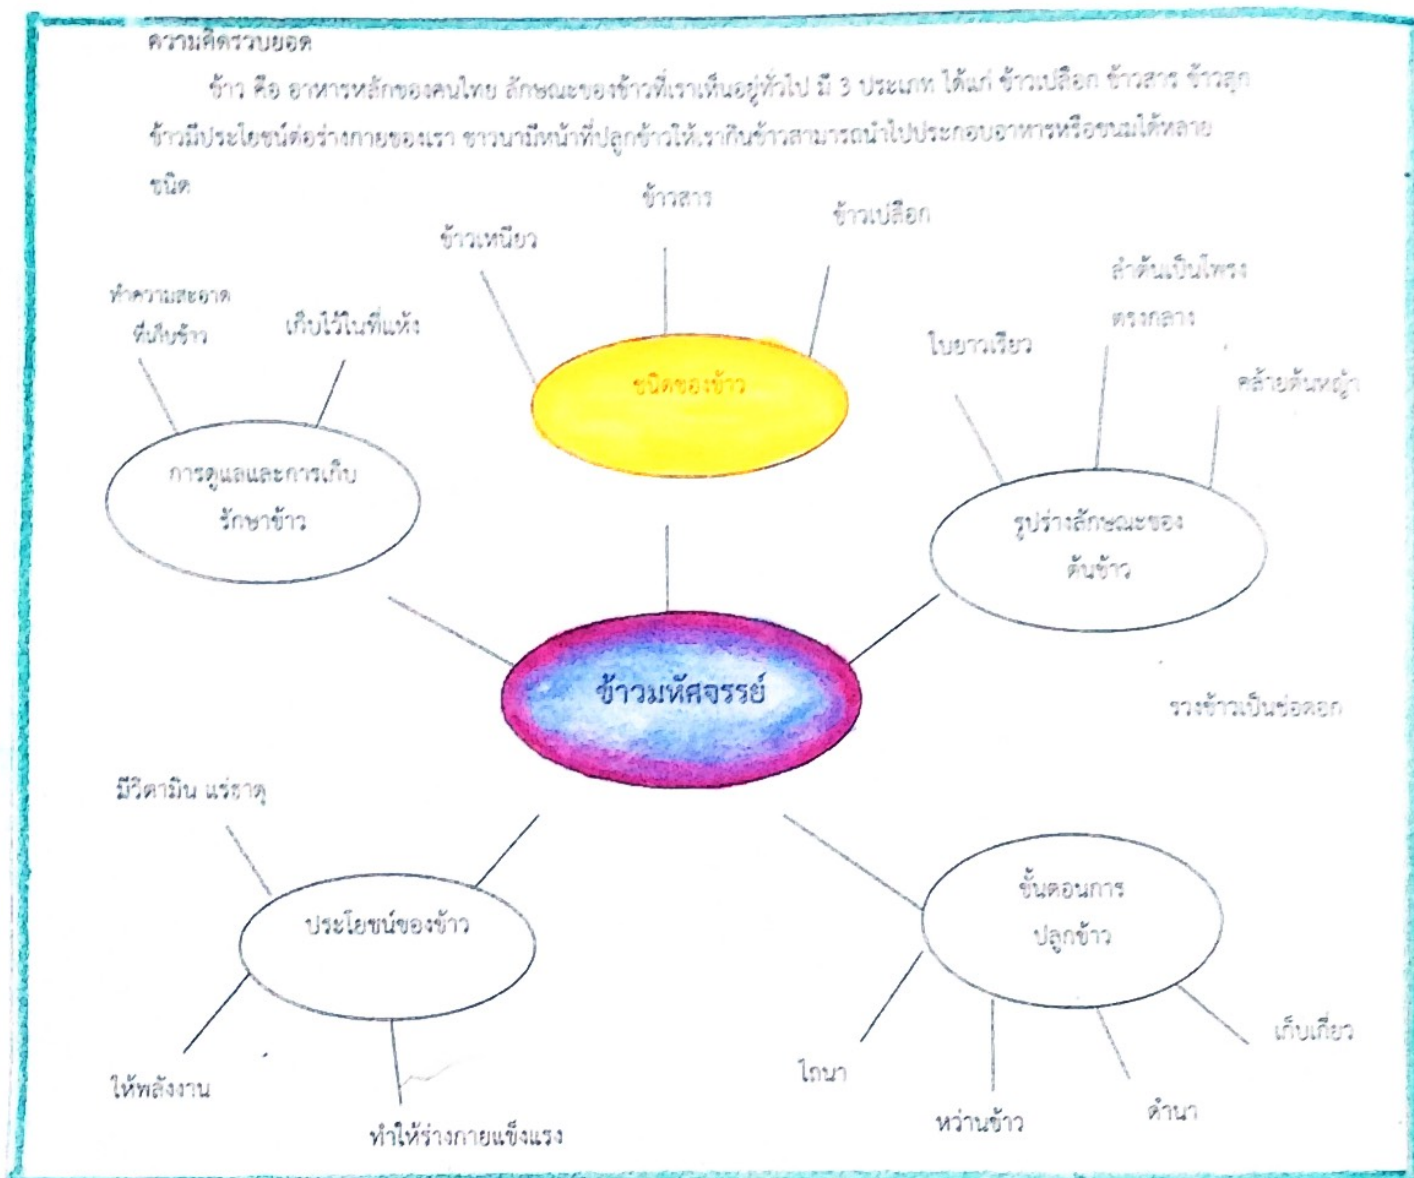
ความคิดรวบยอด

ข้าว คือ อาหารหลักของคนไทย ลักษณะของข้าวที่เราเห็นอยู่ทั่วไป มี 3 ประเภท ได้แก่ ข้าวเปลือก ข้าวสาร ข้าวสุก ข้าวมีประโยชน์ต่อร่างกายของเรา ชาวนามีหน้าที่ปลูกข้าวให้เรากินข้าวสามารถนำไปประกอบอาหารหรือขนมได้หลายชนิด

ข้าวสาร

ข้าวเปลือก

ข้าวเหนียว

ชนิดของข้าว

ทำความสะอาดที่เก็บข้าว

เก็บไว้ในที่แห้ง

การดูแลและการเก็บรักษาข้าว

ลำต้นเป็นโพรงตรงกลาง

ใบยาวเรียว

คล้ายต้นหญ้า

รูปร่างลักษณะของต้นข้าว

ข้าวมหัศจรรย์

รวงข้าวเป็นช่อดอก

มีวิตามิน แร่ธาตุ

ประโยชน์ของข้าว

ให้พลังงาน

ทำให้ร่างกายแข็งแรง

ขั้นตอนการปลูกข้าว

ไถนา

หว่านข้าว

ดำนา

เก็บเกี่ยว